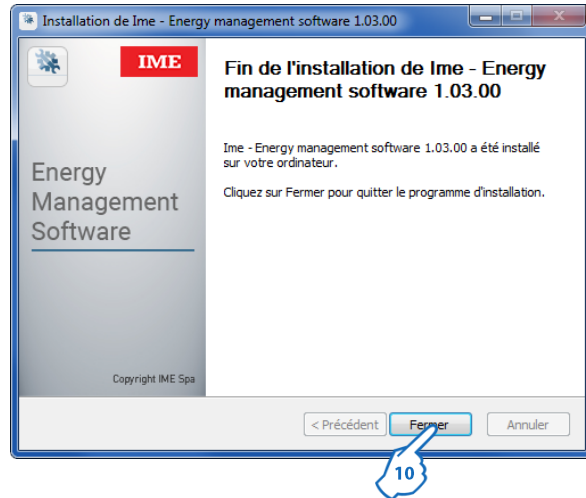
Installation de Ime - Energy management software 1.03.00

IME

Fin de l'installation de Ime - Energy management software 1.03.00

Ime - Energy management software 1.03.00 a été installé sur votre ordinateur.

Cliquez sur Fermer pour quitter le programme d'installation.

Energy Management Software

Copyright IME Spa

< Précédent

Fermer

Annuler

10